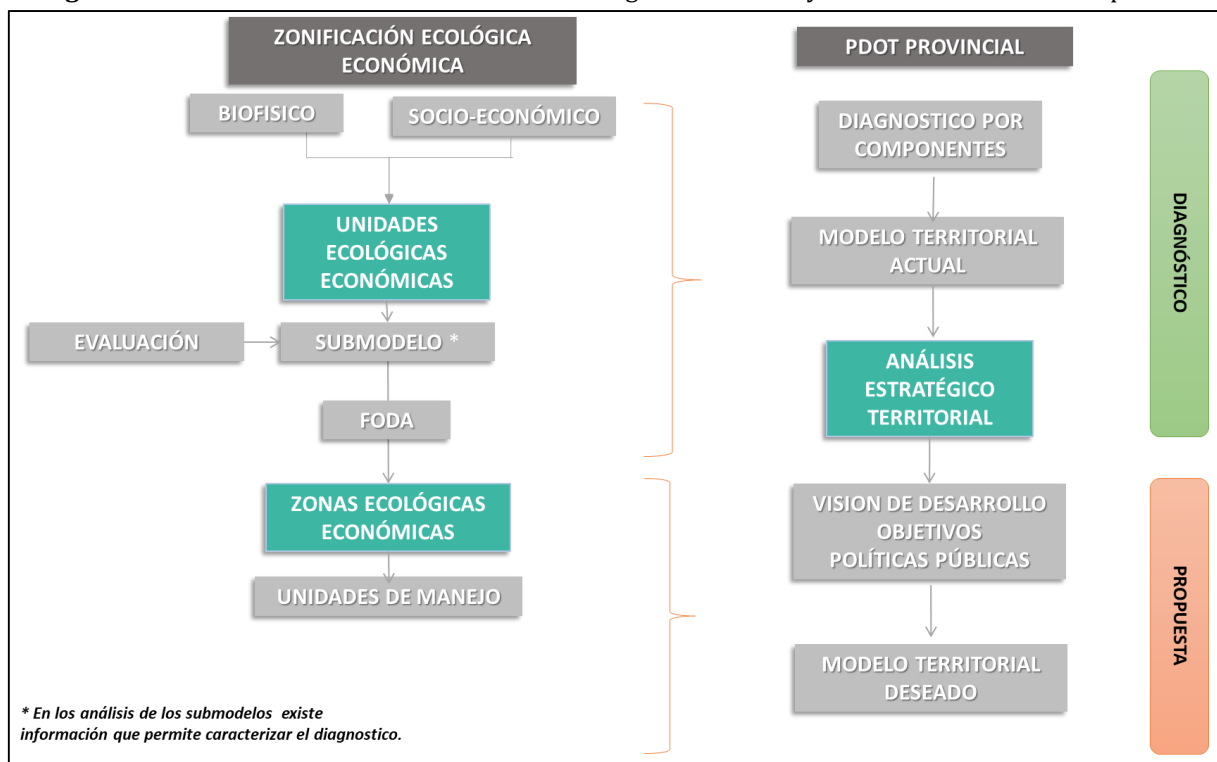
ZONIFICACIÓN ECOLÓGICA ECONÓMICA

BIOFISICO

SOCIO-ECONÓMICO

UNIDADES ECOLÓGICAS ECONÓMICAS

EVALUACIÓN

SUBMODELO *

FODA

ZONAS ECOLÓGICAS ECONÓMICAS

UNIDADES DE MANEJO

* En los análisis de los submodelos existe información que permite caracterizar el diagnostico.

PDOT PROVINCIAL

DIAGNOSTICO POR COMPONENTES

MODELO TERRITORIAL ACTUAL

ANÁLISIS ESTRATÉGICO TERRITORIAL

VISION DE DESARROLLO OBJETIVOS POLÍTICAS PÚBLICAS

MODELO TERRITORIAL DESEADO

DIAGNÓSTICO

PROPUESTA